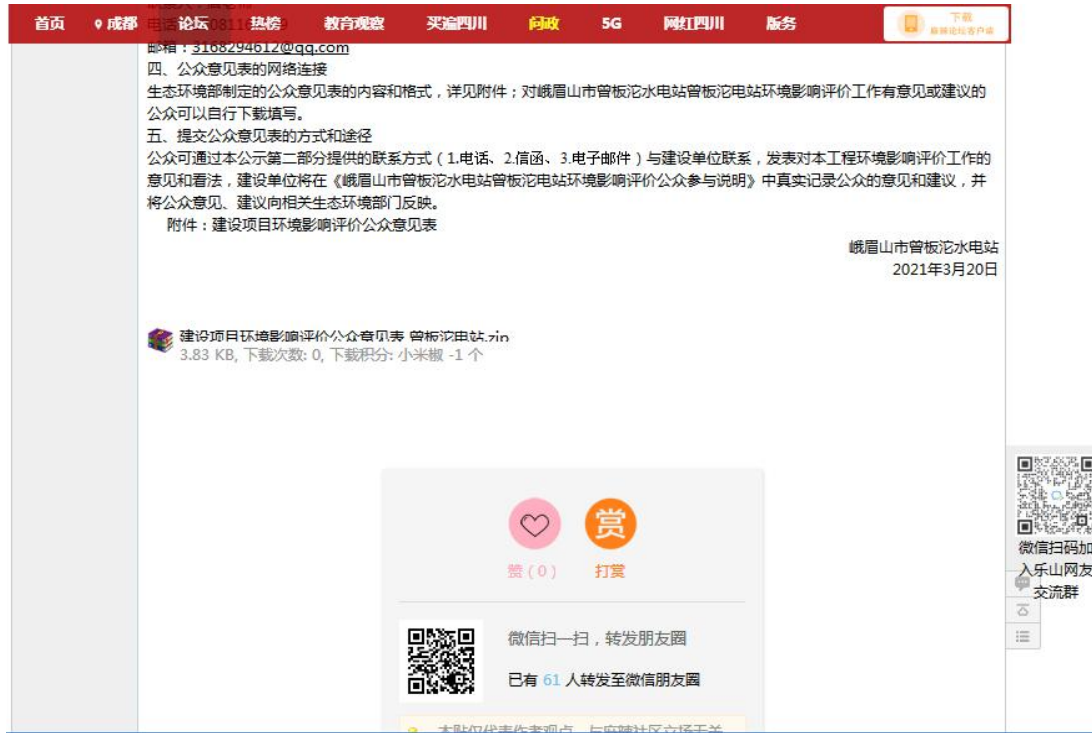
首页　成都　论坛　热榜　教育观察　买遍四川　问政　5G　网红四川　服务

下载 麻辣社区客户端

电话：0811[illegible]9
邮箱：3168294612@qq.com
四、公众意见表的网络连接
生态环境部制定的公众意见表的内容和格式，详见附件；对峨眉山市管板沱水电站管板沱电站环境影响评价工作有意见或建议的公众可以自行下载填写。
五、提交公众意见表的方式和途径
公众可通过本公示第二部分提供的联系方式（1.电话、2.信函、3.电子邮件）与建设单位联系，发表对本工程环境影响评价工作的意见和看法，建设单位将在《峨眉山市管板沱水电站管板沱电站环境影响评价公众参与说明》中真实记录公众的意见和建议，并将公众意见、建议向相关生态环境部门反映。
附件：建设项目环境影响评价公众意见表

峨眉山市管板沱水电站
2021年3月20日

建设项目环境影响评价公众意见表 管板沱电站.zip
3.83 KB, 下载次数: 0, 下载积分: 小米椒 -1 个

赏
赞（0）　打赏

微信扫一扫，转发朋友圈
已有 61 人转发至微信朋友圈

本贴仅代表作者观点，与麻辣社区立场无关

微信扫码加入乐山网友交流群